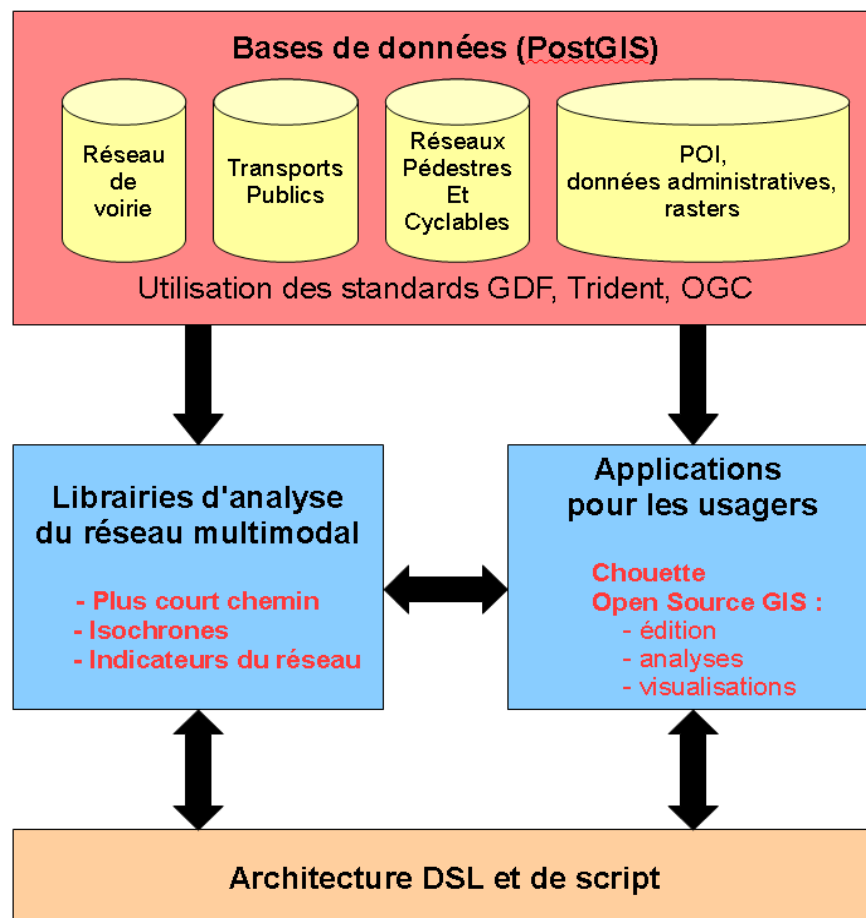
Bases de données (PostGIS)

Réseau de voirie

Transports Publics

Réseaux Pédestres Et Cyclables

POI, données administratives, rasters

Utilisation des standards GDF, Trident, OGC

Librairies d'analyse du réseau multimodal

- Plus court chemin
- Isochrones
- Indicateurs du réseau

Applications pour les usagers

Chouette
Open Source GIS :
- édition
- analyses
- visualisations

Architecture DSL et de script